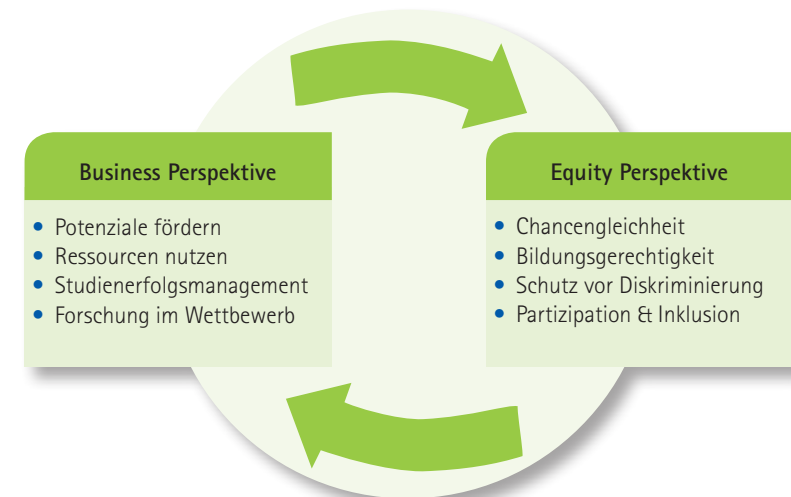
Business Perspektive

- Potenziale fördern
- Ressourcen nutzen
- Studienerfolgsmanagement
- Forschung im Wettbewerb

Equity Perspektive

- Chancengleichheit
- Bildungsgerechtigkeit
- Schutz vor Diskriminierung
- Partizipation & Inklusion